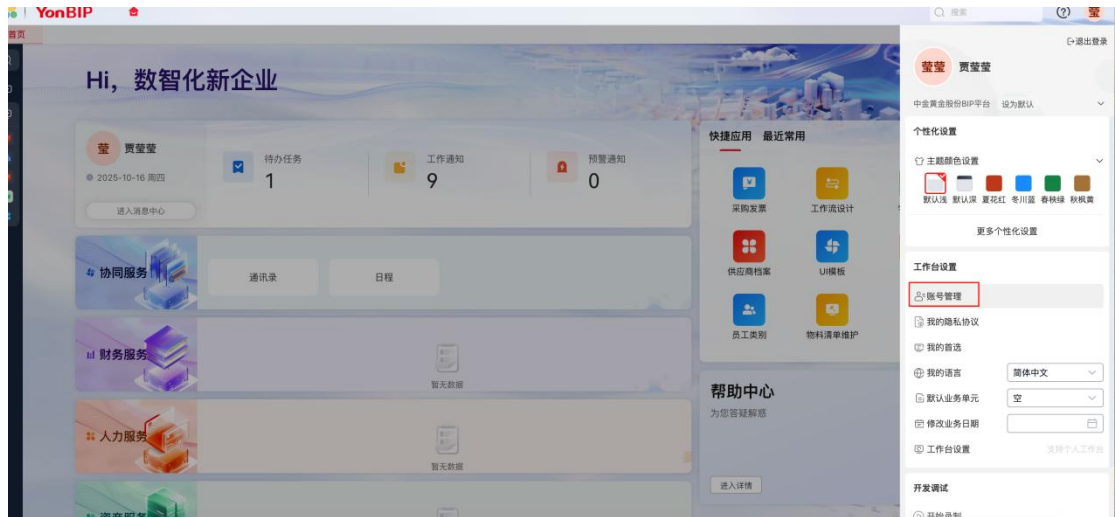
YonBIP

首页

Hi，数智化新企业

莹 贾莹莹

2025-10-16 周四

进入消息中心

待办任务 1

工作通知 9

预警通知 0

协同服务

通讯录

日程

财务服务

暂无数据

人力服务

暂无数据

资产服务

快捷应用 最近常用

采购发票

工作流设计

供应商档案

UI模板

员工类别

物料清单维护

帮助中心

为您答疑解惑

进入详情

搜索

退出登录

莹 贾莹莹

中金黄金股份BIP平台 设为默认

个性化设置

主题颜色设置

默认浅 默认深 夏花红 冬川蓝 春秧绿 秋枫黄

更多个性化设置

工作台设置

账号管理

我的隐私协议

我的首选

我的语言 简体中文

默认业务单元 空

修改业务日期

工作台设置 支持个人工作台

开发调试

开始录制